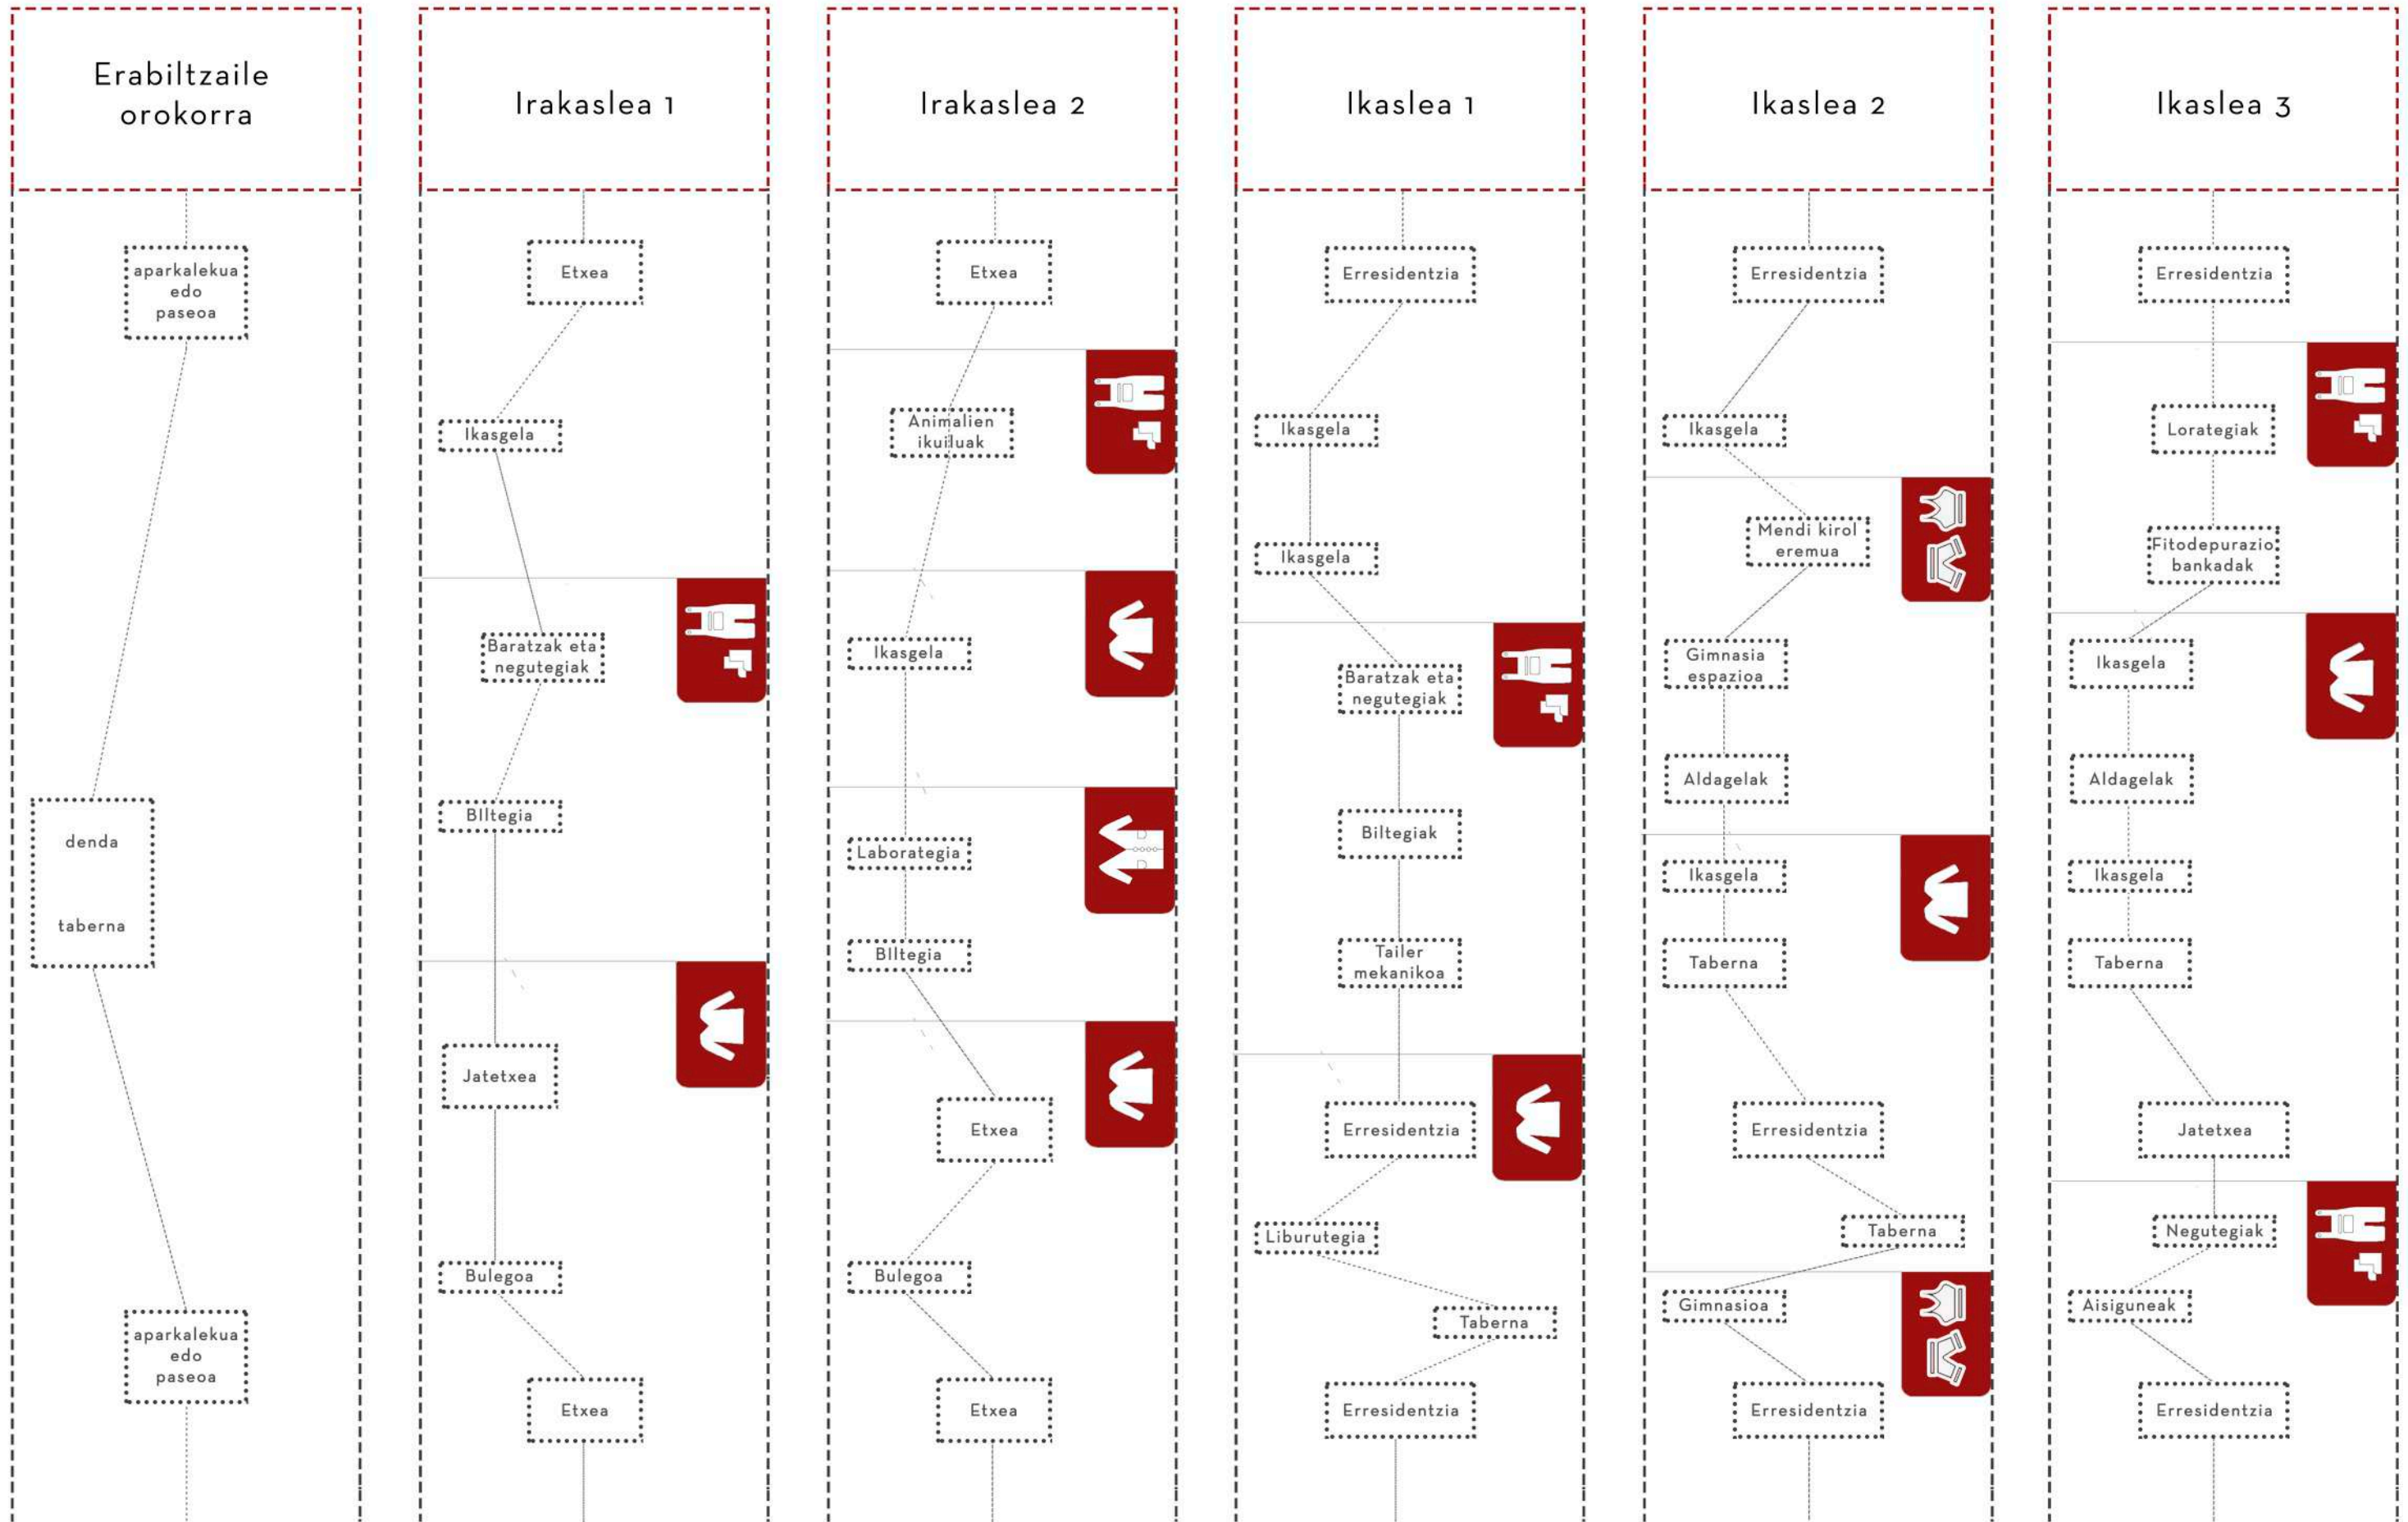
Erabiltzaile orokorra

aparkalekua edo paseoa

denda

taberna

aparkalekua edo paseoa

Irakaslea 1

Etxea

Ikasgela

Baratzak eta negutegiak

BIltegia

Jatetxea

Bulegoa

Etxea

Irakaslea 2

Etxea

Animalien ikuiluak

Ikasgela

Laborategia

BIltegia

Etxea

Bulegoa

Etxea

Ikaslea 1

Erresidentzia

Ikasgela

Ikasgela

Baratzak eta negutegiak

Biltegiak

Tailer mekanikoa

Erresidentzia

Liburutegia

Taberna

Erresidentzia

Ikaslea 2

Erresidentzia

Ikasgela

Mendi kirol eremua

Gimnasia espazioa

Aldagelak

Ikasgela

Taberna

Erresidentzia

Taberna

Gimnasioa

Erresidentzia

Ikaslea 3

Erresidentzia

Lorategiak

Fitodepurazio bankadak

Ikasgela

Aldagelak

Ikasgela

Taberna

Jatetxea

Negutegiak

Aisiguneak

Erresidentzia